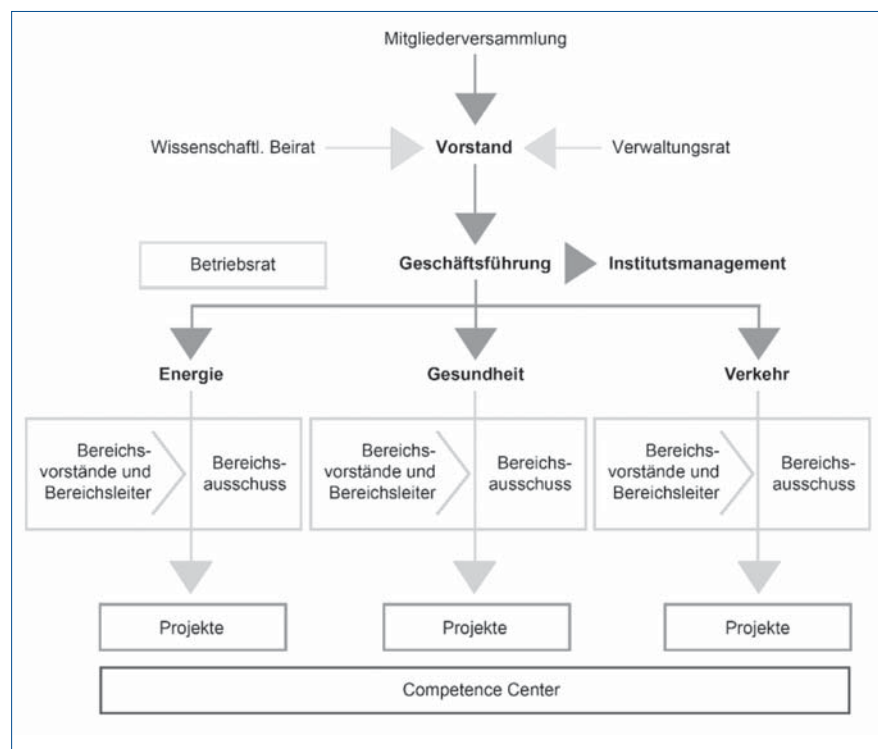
Mitgliederversammlung

Wissenschaftl. Beirat

Vorstand

Verwaltungsrat

Betriebsrat

Geschäftsführung

Institutsmanagement

Energie

Gesundheit

Verkehr

Bereichsvorstände und Bereichsleiter

Bereichsausschuss

Bereichsvorstände und Bereichsleiter

Bereichsausschuss

Bereichsvorstände und Bereichsleiter

Bereichsausschuss

Projekte

Projekte

Projekte

Competence Center